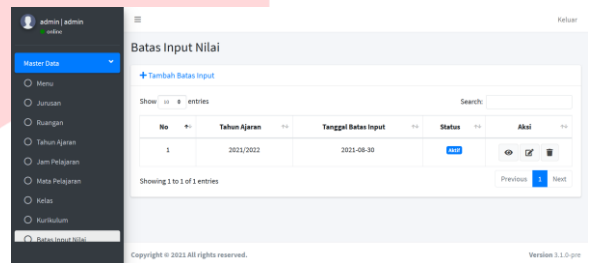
admin | admin
online

Master Data

Menu
Jurusan
Ruangan
Tahun Ajaran
Jam Pelajaran
Mata Pelajaran
Kelas
Kurikulum
Batas Input Nilai

≡

Keluar

Batas Input Nilai

+ Tambah Batas Input

Show 10 entries

Search:

| No | Tahun Ajaran | Tanggal Batas Input | Status | Aksi |
|---|---|---|---|---|
| 1 | 2021/2022 | 2021-08-30 | Aktif | |

Showing 1 to 1 of 1 entries

Previous 1 Next

Copyright © 2021 All rights reserved.

Version 3.1.0-pre